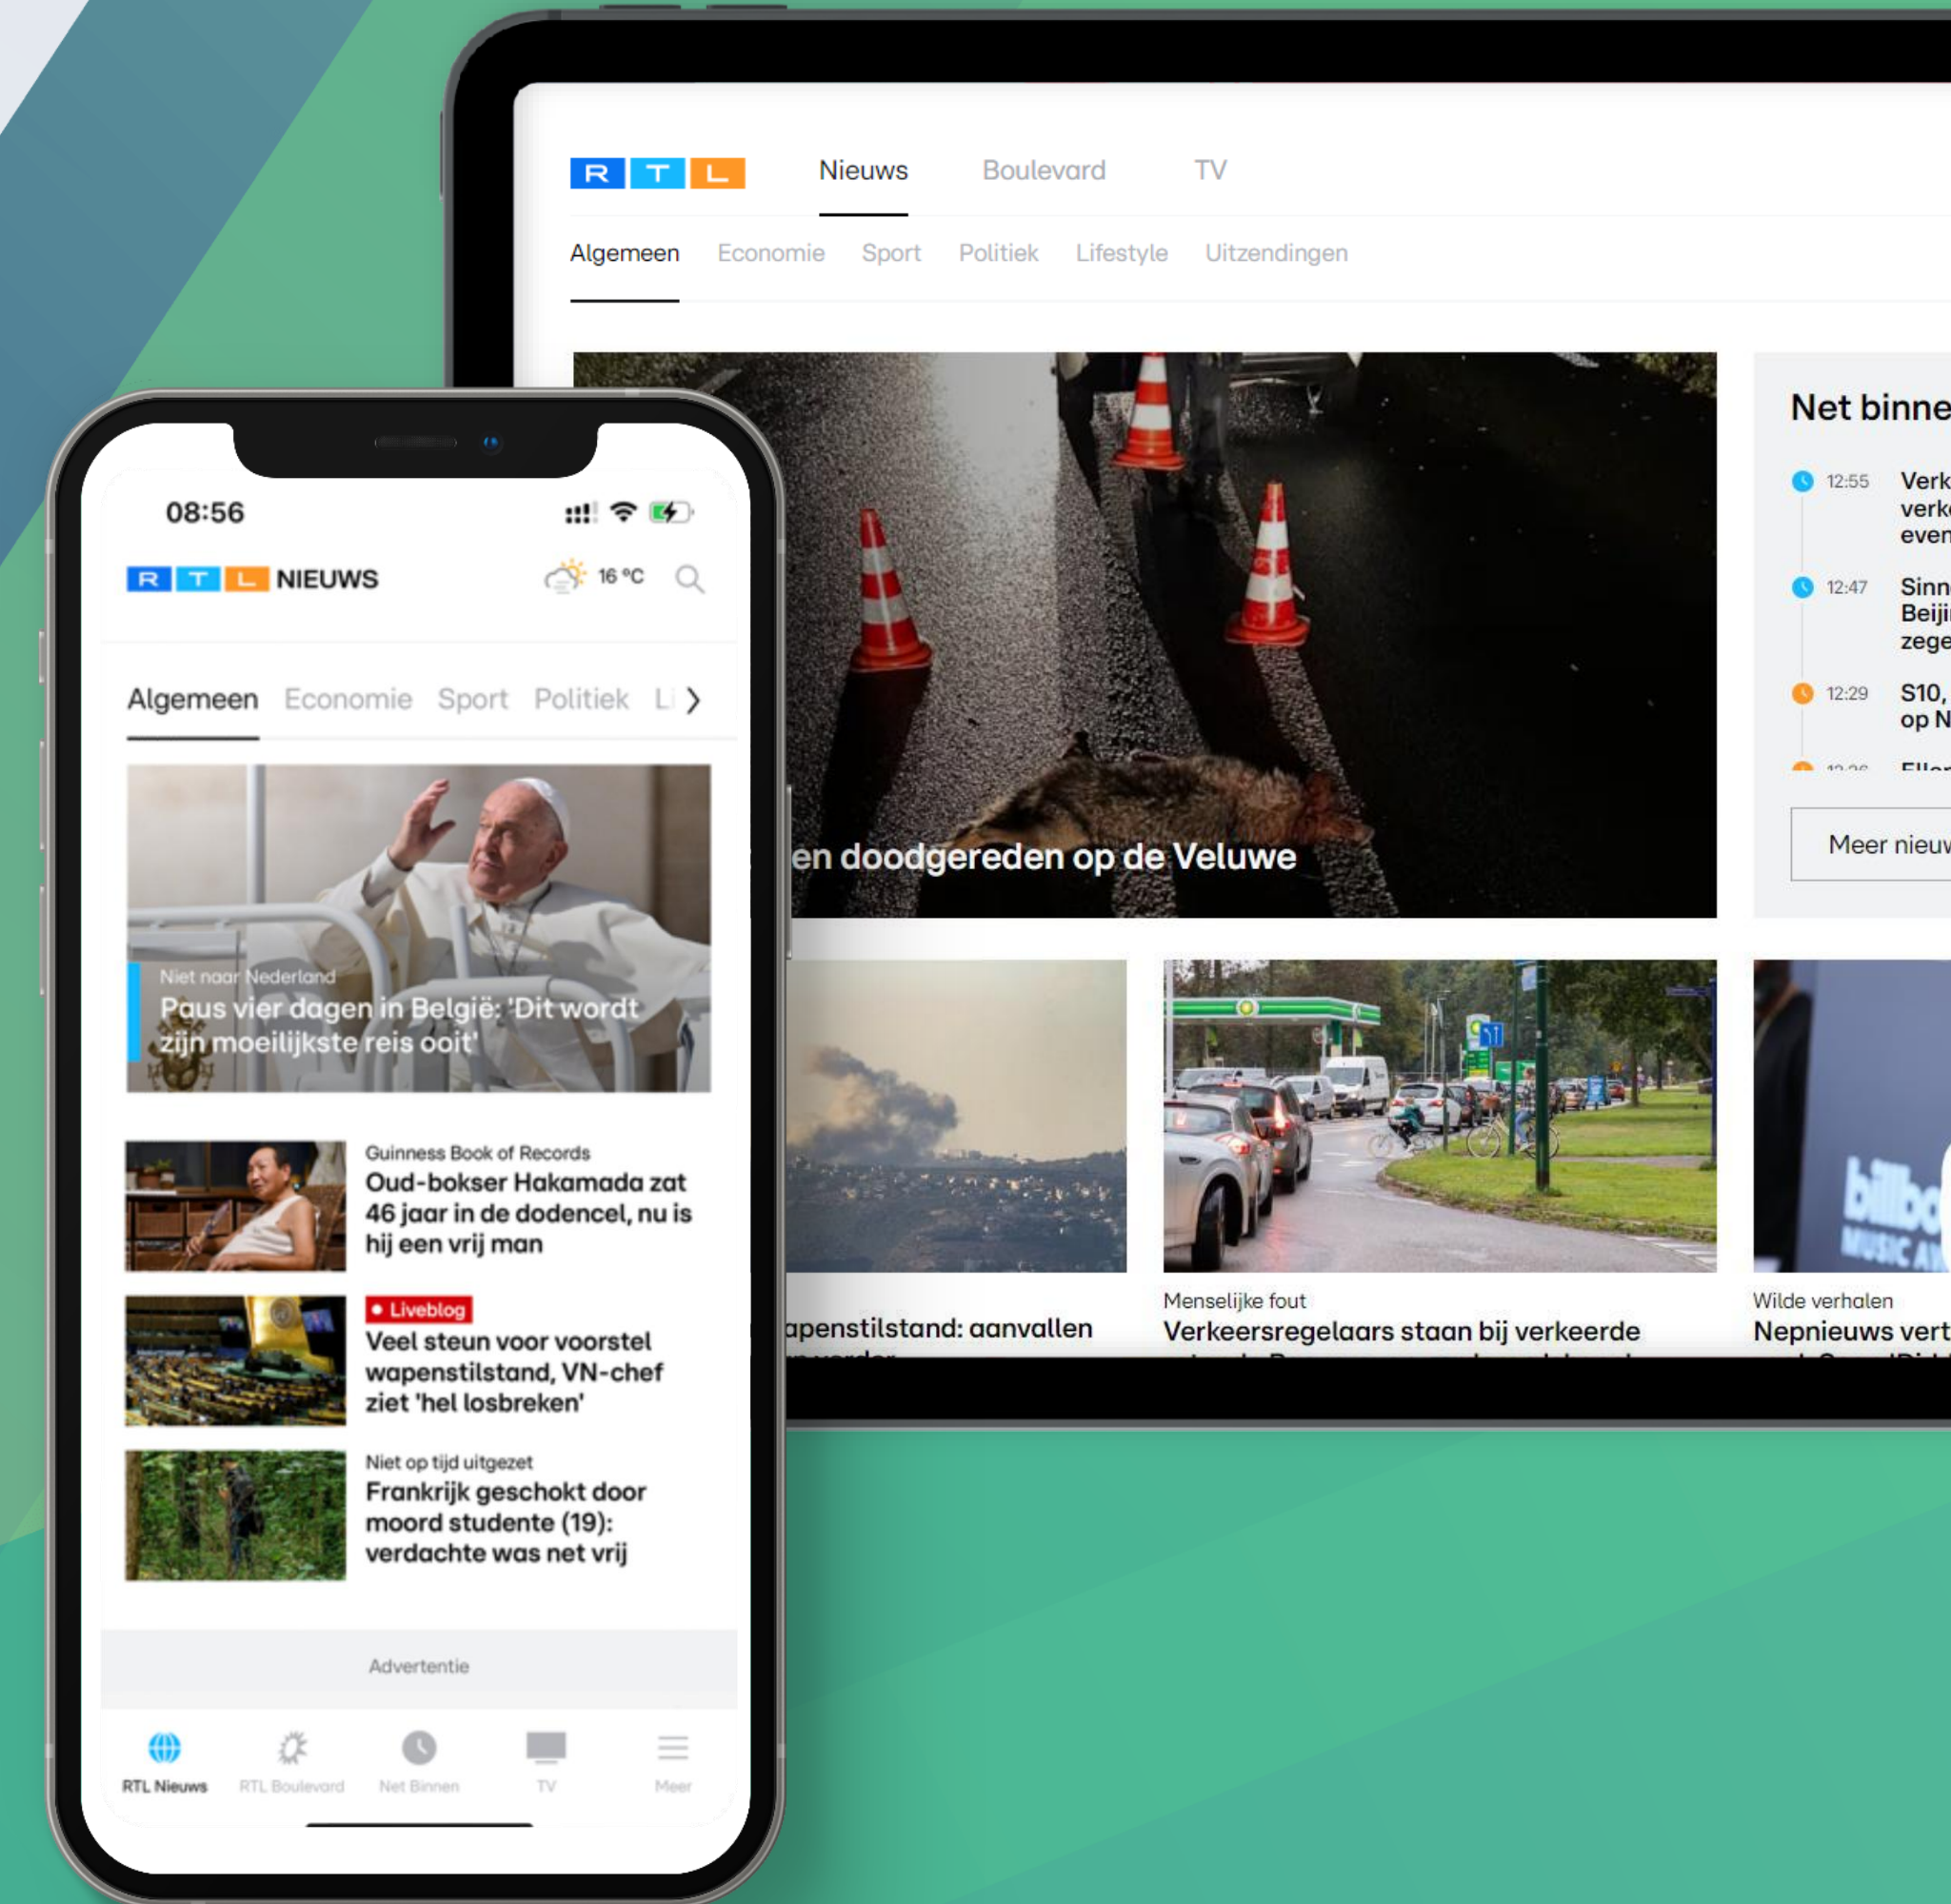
R T L

Nieuws Boulevard TV

Algemeen Economie Sport Politiek Lifestyle Uitzendingen

en doodgereden op de Veluwe

Net binne

12:55 Verk verk even

12:47 Sinn Beiji zege

12:29 S10, op N

Meer nieuw

apenstilstand: aanvallen

Menselijke fout
Verkeersregelaars staan bij verkeerde

Wilde verhalen
Nepnieuws vert

08:56

R T L NIEUWS 16 °C

Algemeen Economie Sport Politiek Li

Niet naar Nederland
Paus vier dagen in België: 'Dit wordt zijn moeilijkste reis ooit'

Guinness Book of Records
Oud-bokser Hakamada zat 46 jaar in de dodencel, nu is hij een vrij man

Liveblog
Veel steun voor voorstel wapenstilstand, VN-chef ziet 'hel losbreken'

Niet op tijd uitgezet
Frankrijk geschokt door moord studente (19): verdachte was net vrij

Advertentie

RTL Nieuws RTL Boulevard Net Binnen TV Meer